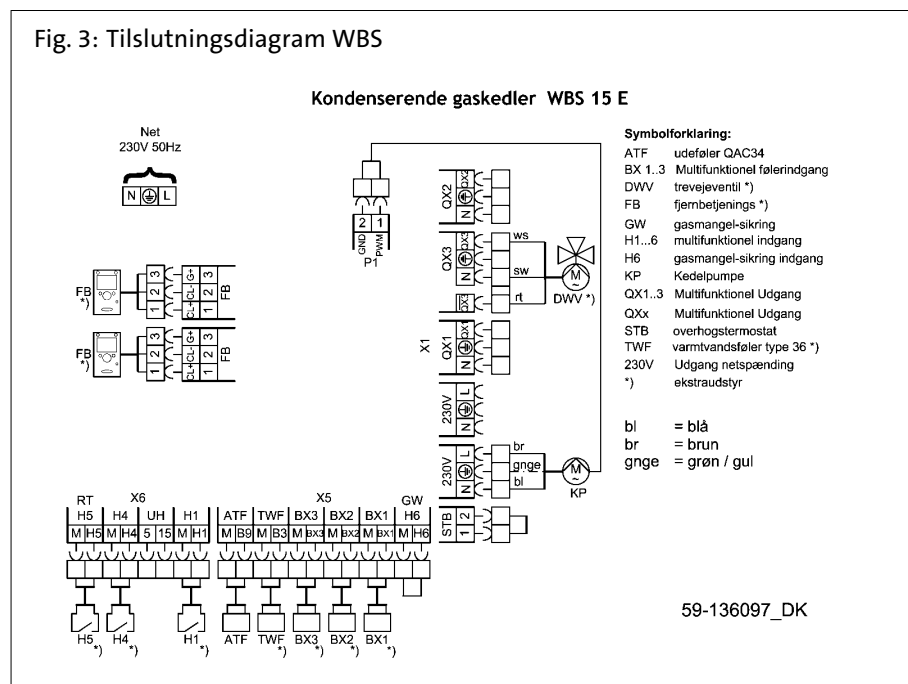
Fig. 3: Tilslutningsdiagram WBS

Kondenserende gaskedler WBS 15 E

Net
230V 50Hz

N ⏚ L

2 1
GND PWM
P1

FB *)
3 2 1
CL- CL+ G+
3 2 1
FB

FB *)
3 2 1
CL- CL+ G+
3 2 1
FB

QX2
N ⏚ QX2

QX3
N ⏚ QX3
ws
sw
QX3
rt
DWV *)

X1

QX1
N ⏚ QX1

230V
N ⏚ L

230V
N ⏚ L
br
gnge
bl
KP

STB
1 2

RT X6
H5 H4 UH H1
M H5 M H4 5 15 M H1

X5 GW
ATF TWF BX3 BX2 BX1 H6
M B9 M B3 M BX3 M BX2 M BX1 M H6

H5 *) H4 *) H1 *)
ATF TWF *) BX3 *) BX2 *) BX1 *)

Symbolforklaring:
ATF udeføler QAC34
BX 1..3 Multifunktionel følerindgang
DWV trevejeventil *)
FB fjernbetjenings *)
GW gasmangel-sikring
H1...6 multifunktionel indgang
H6 gasmangel-sikring indgang
KP Kedelpumpe
QX1..3 Multifunktionel Udgang
QXx Multifunktionel Udgang
STB overhogstermostat
TWF varmtvandsføler type 36 *)
230V Udgang netspænding
*) ekstraudstyr

bl = blå
br = brun
gnge = grøn / gul

59-136097_DK